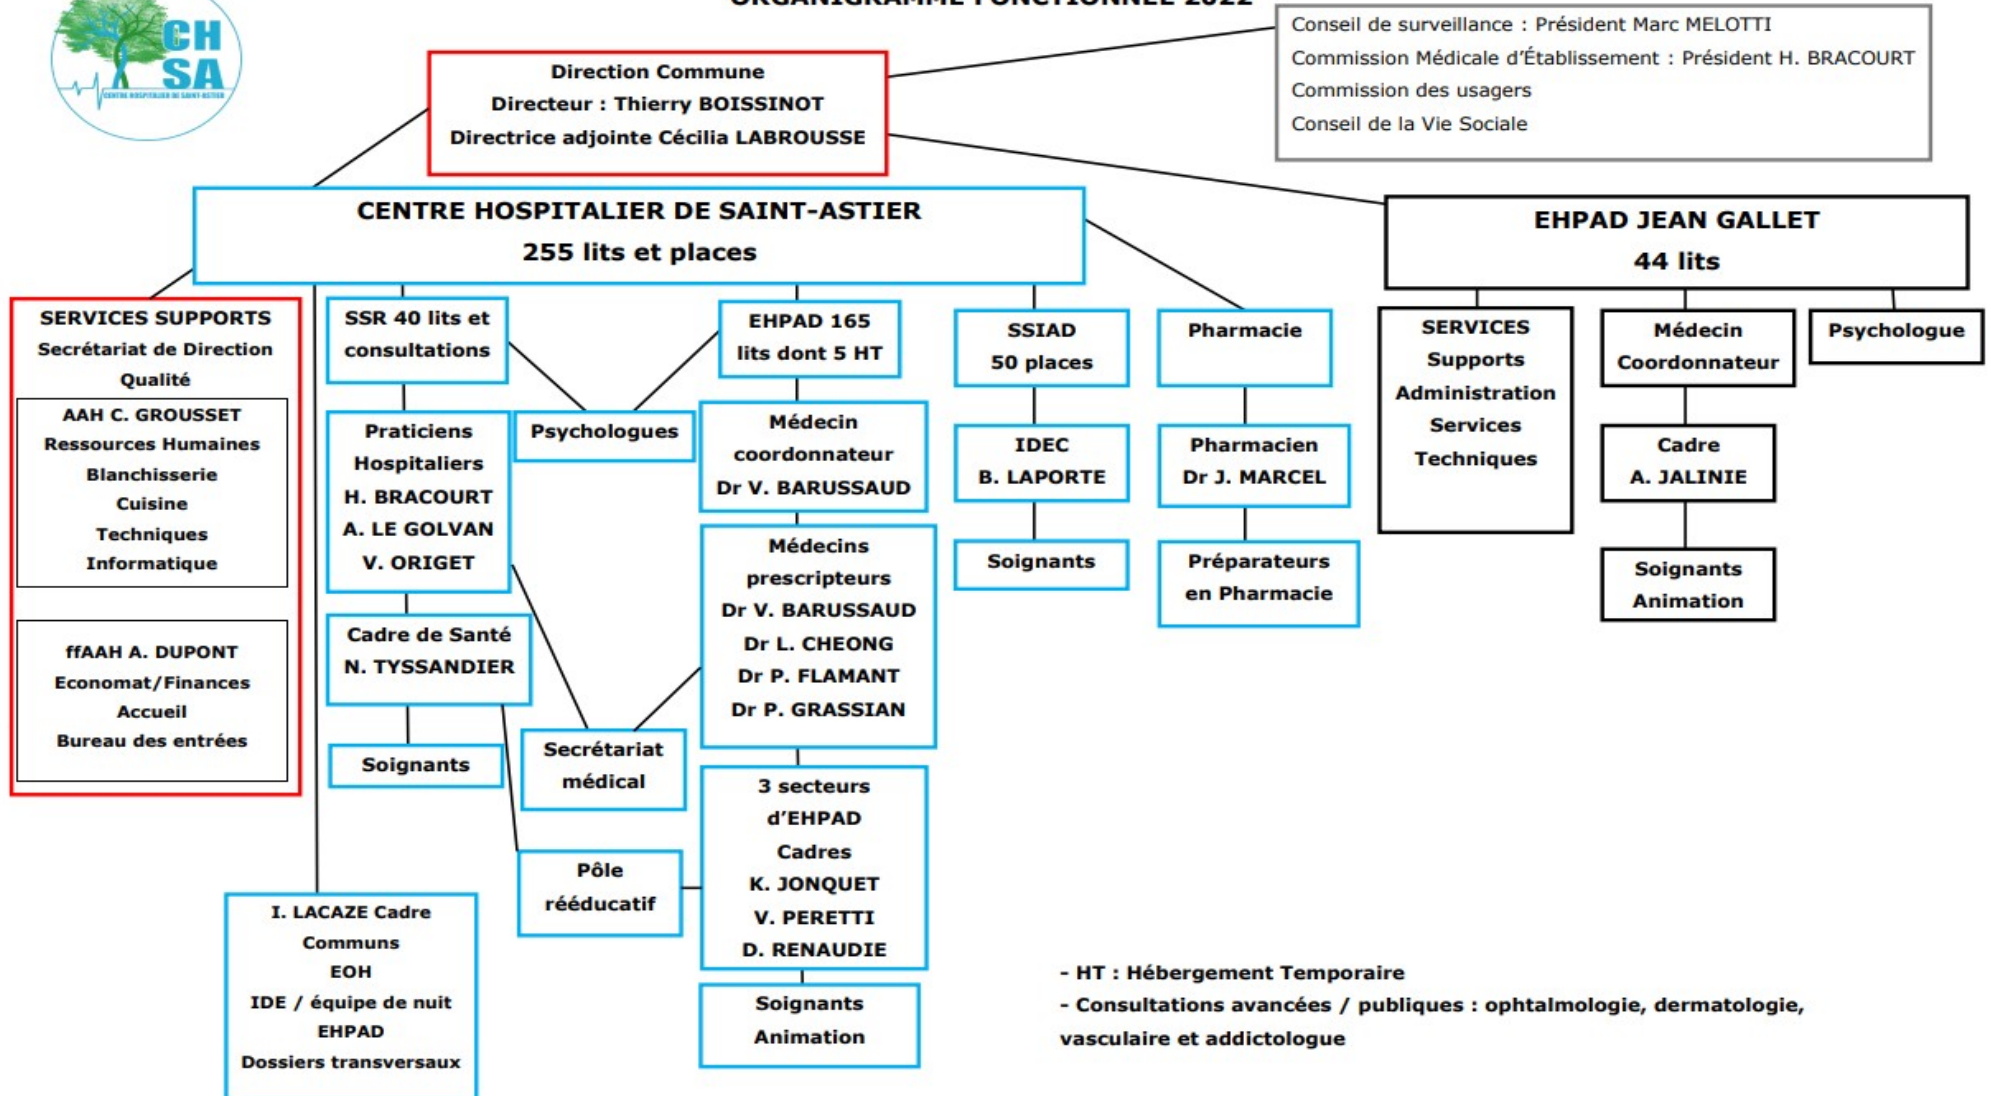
CH SA
CENTRE HOSPITALIER DE SAINT-ASTIER

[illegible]

Direction Commune
Directeur : Thierry BOISSINOT
Directrice adjointe Cécilia LABROUSSE

Conseil de surveillance : Président Marc MELOTTI
Commission Médicale d'Établissement : Président H. BRACOURT
Commission des usagers
Conseil de la Vie Sociale

CENTRE HOSPITALIER DE SAINT-ASTIER
255 lits et places

EHPAD JEAN GALLET
44 lits

SERVICES SUPPORTS
Secrétariat de Direction
Qualité

AAH C. GROUSSET
Ressources Humaines
Blanchisserie
Cuisine
Techniques
Informatique

ffAAH A. DUPONT
Economat/Finances
Accueil
Bureau des entrées

SSR 40 lits et consultations

Praticiens Hospitaliers
H. BRACOURT
A. LE GOLVAN
V. ORIGET

Cadre de Santé
N. TYSSANDIER

Soignants

Psychologues

Secrétariat médical

Pôle rééducatif

I. LACAZE Cadre
Communs
EOH
IDE / équipe de nuit
EHPAD
Dossiers transversaux

EHPAD 165 lits dont 5 HT

Médecin coordonnateur
Dr V. BARUSSAUD

Médecins prescripteurs
Dr V. BARUSSAUD
Dr L. CHEONG
Dr P. FLAMANT
Dr P. GRASSIAN

3 secteurs d'EHPAD
Cadres
K. JONQUET
V. PERETTI
D. RENAUDIE

Soignants
Animation

SSIAD
50 places

IDEC
B. LAPORTE

Soignants

Pharmacie

Pharmacien
Dr J. MARCEL

Préparateurs en Pharmacie

SERVICES Supports
Administration
Services
Techniques

Médecin Coordonnateur

Cadre
A. JALINIE

Soignants
Animation

Psychologue

- HT : Hébergement Temporaire
- Consultations avancées / publiques : ophtalmologie, dermatologie, vasculaire et addictologue